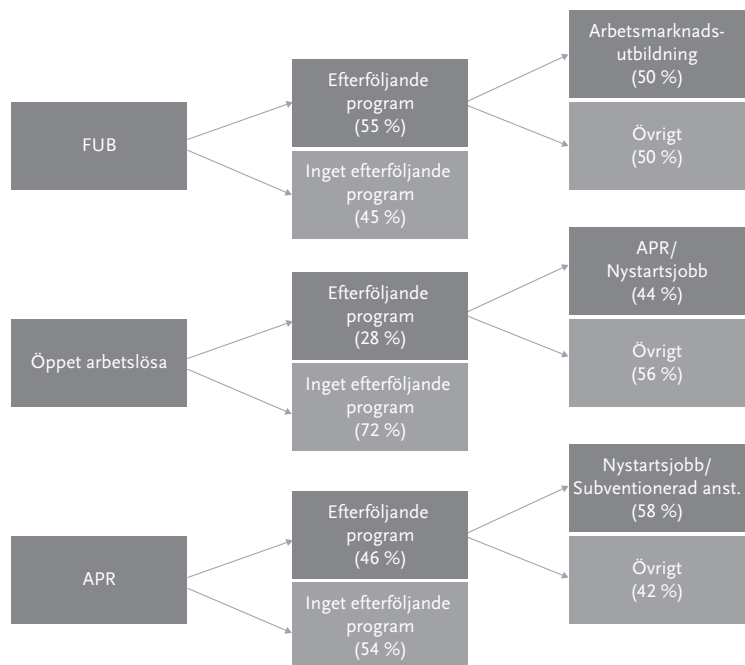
FUB

Efterföljande program (55 %)

Inget efterföljande program (45 %)

Arbetsmarknadsutbildning (50 %)

Övrigt (50 %)

Öppet arbetslösa

Efterföljande program (28 %)

Inget efterföljande program (72 %)

APR/ Nystartsjobb (44 %)

Övrigt (56 %)

APR

Efterföljande program (46 %)

Inget efterföljande program (54 %)

Nystartsjobb/ Subventionerad anst. (58 %)

Övrigt (42 %)